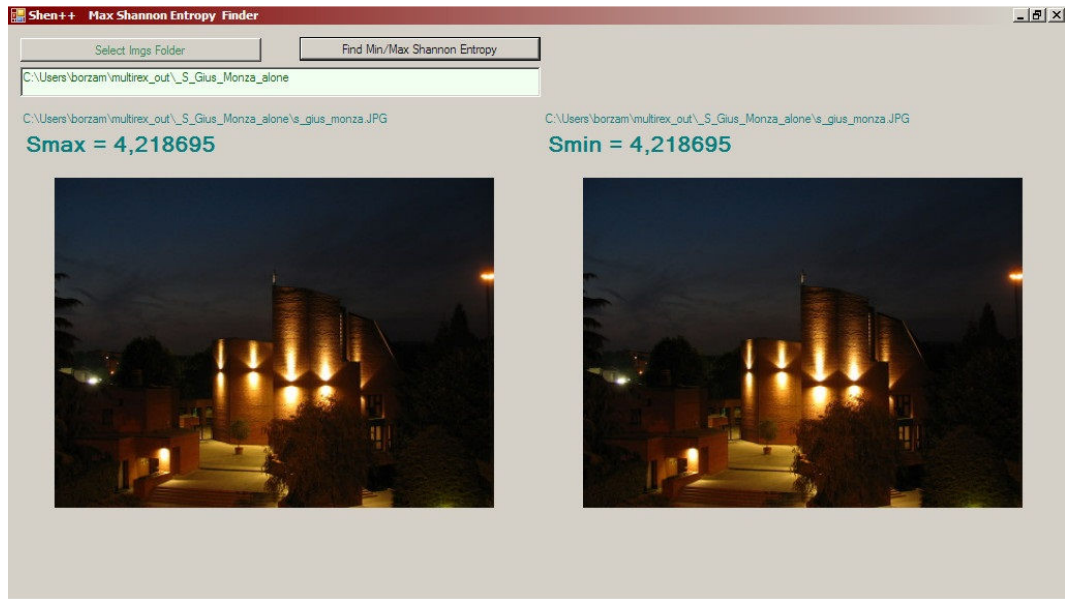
Shen++ Max Shannon Entropy Finder

Select Imgs Folder

Find Min/Max Shannon Entropy

C:\Users\borzam\multirex_out\_S_Gius_Monza_alone

C:\Users\borzam\multirex_out\_S_Gius_Monza_alone\s_gius_monza.JPG

Smax = 4,218695

C:\Users\borzam\multirex_out\_S_Gius_Monza_alone\s_gius_monza.JPG

Smin = 4,218695